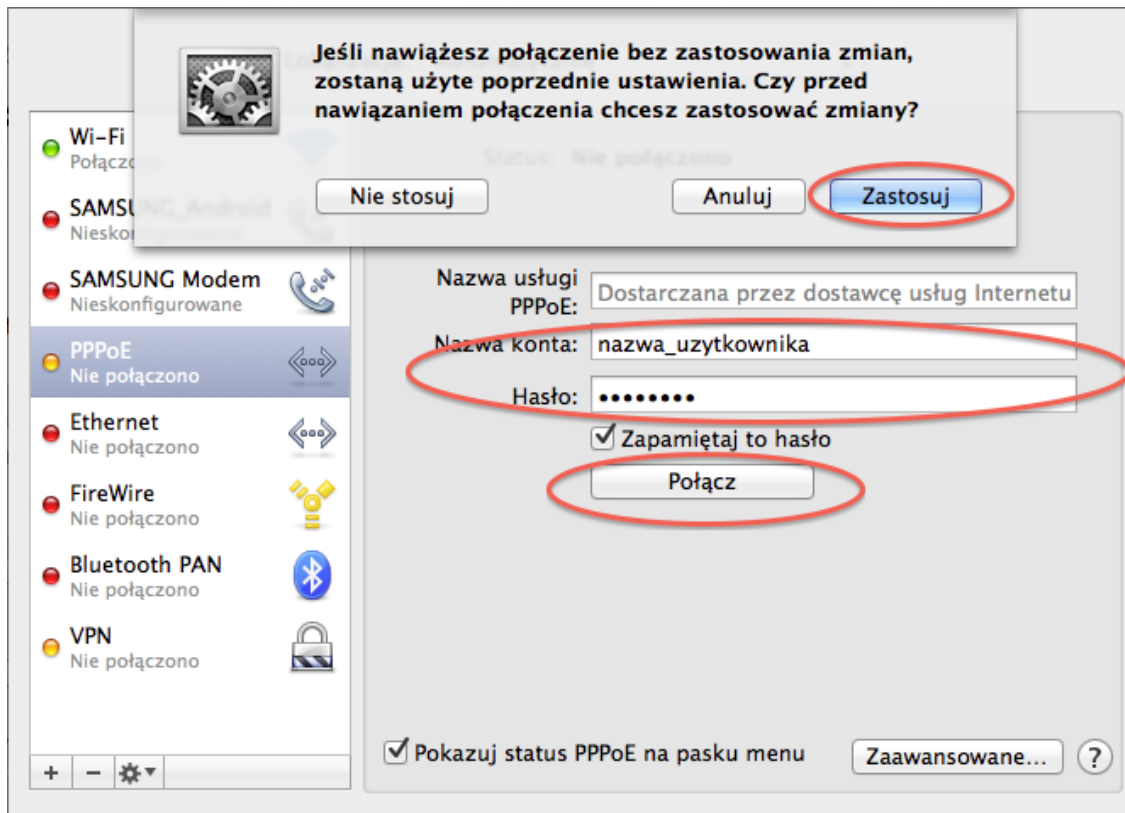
Jeśli nawiążesz połączenie bez zastosowania zmian, zostaną użyte poprzednie ustawienia. Czy przed nawiązaniem połączenia chcesz zastosować zmiany?

Nie stosuj

Anuluj

Zastosuj

Wi-Fi
Połączono

SAMSUNG_Android
Nieskonfigurowane

SAMSUNG Modem
Nieskonfigurowane

PPPoE
Nie połączono

Ethernet
Nie połączono

FireWire
Nie połączono

Bluetooth PAN
Nie połączono

VPN
Nie połączono

Status: Nie połączono

Nazwa usługi PPPoE: Dostarczana przez dostawcę usług Internetu

Nazwa konta: nazwa_uzytkownika

Hasło: ••••••••

Zapamiętaj to hasło

Połącz

Pokazuj status PPPoE na pasku menu

Zaawansowane...

?

+ −